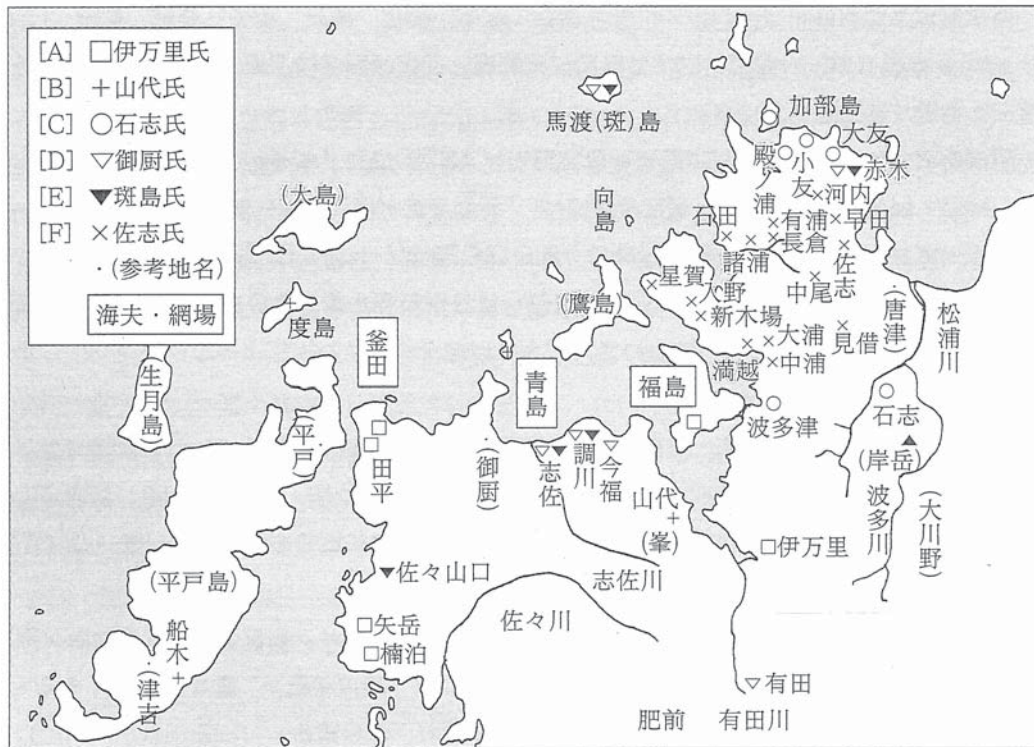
[A] □伊万里氏
[B] ＋山代氏
[C] ○石志氏
[D] ▽御厨氏
[E] ▼斑島氏
[F] ×佐志氏
・(参考地名)
海夫・網場

馬渡(斑)島
加部島
大友
赤木
殿浦
小友
河内
早田
有浦
長倉
石田
諸浦
佐志
中尾
星賀
入野
新木場
大浦
中浦
見借
満越
(唐津)
松浦川
向島
(大島)
(鷹島)
度島
釜田
青島
福島
波多津
石志
(岸岳)
波多川
(大川野)
生月島
平戸
田平
(御厨)
志佐
調川
今福
山代
(峯)
伊万里
(平戸島)
佐々山口
志佐川
矢岳
楠泊
佐々川
船木
(津吉)
有田
肥前
有田川